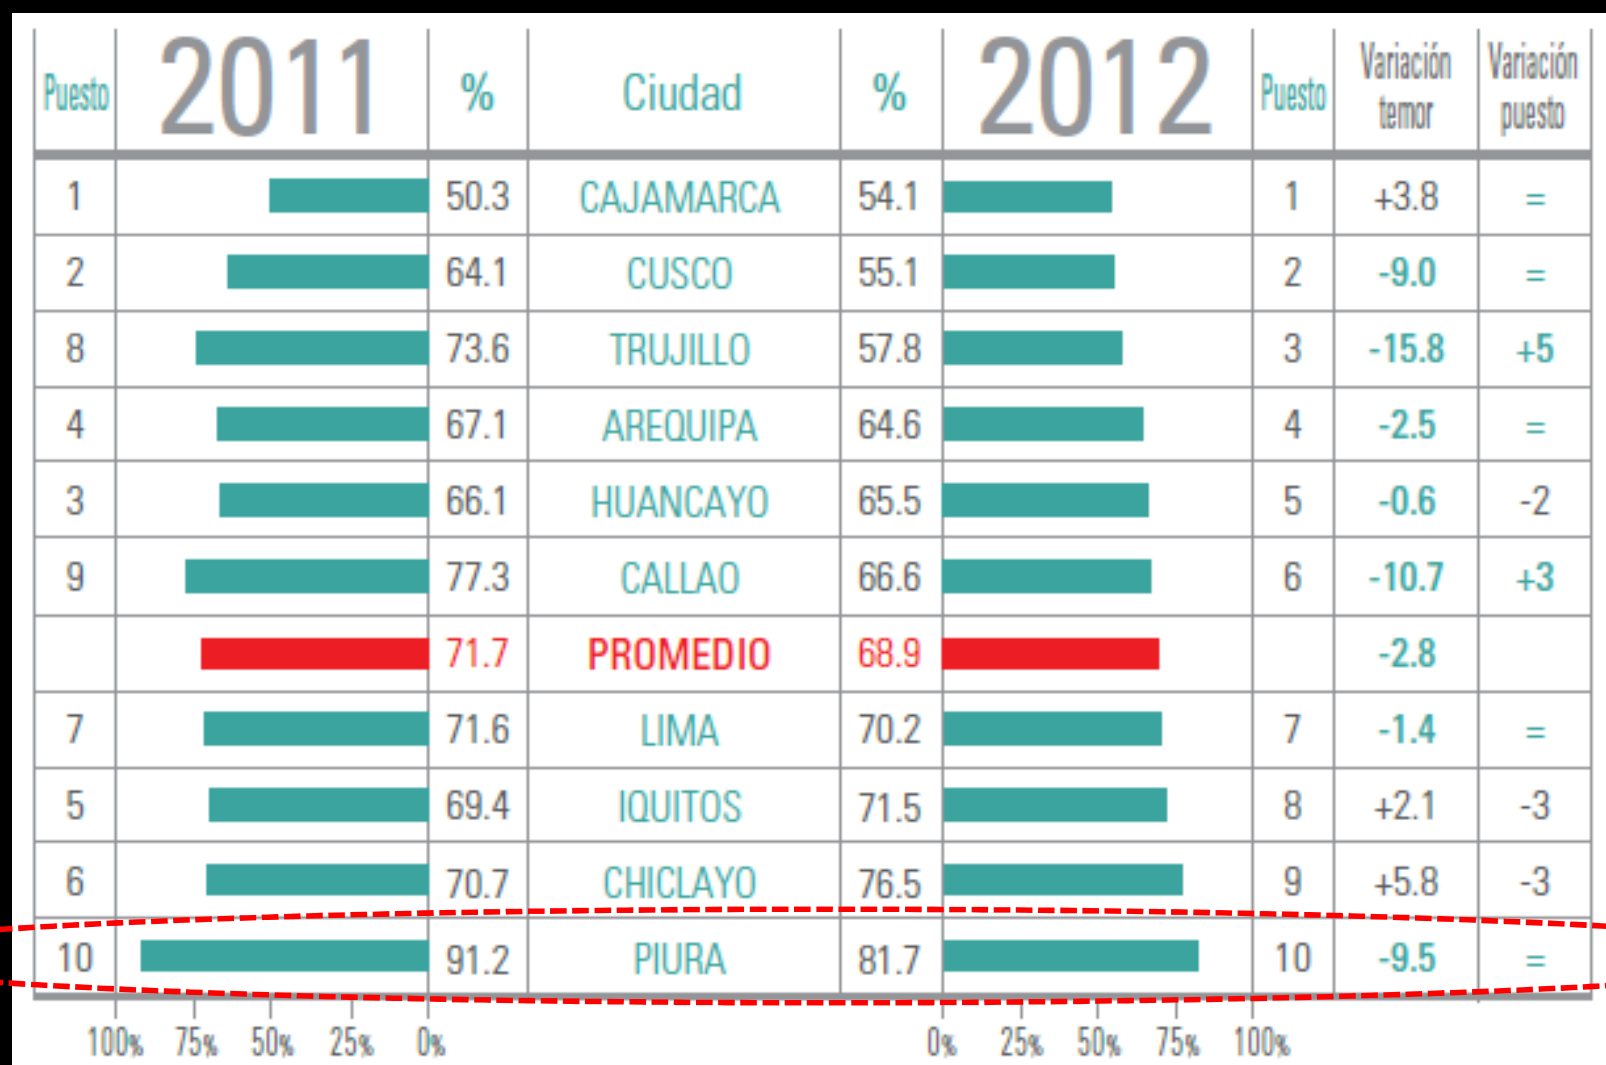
| Puesto | 2011 | % | Ciudad | % | 2012 | Puesto | Variación temor | Variación puesto |
|---|---|---|---|---|---|---|---|---|
| 1 | | 50.3 | CAJAMARCA | 54.1 | | 1 | +3.8 | = |
| 2 | | 64.1 | CUSCO | 55.1 | | 2 | -9.0 | = |
| 8 | | 73.6 | TRUJILLO | 57.8 | | 3 | -15.8 | +5 |
| 4 | | 67.1 | AREQUIPA | 64.6 | | 4 | -2.5 | = |
| 3 | | 66.1 | HUANCAYO | 65.5 | | 5 | -0.6 | -2 |
| 9 | | 77.3 | CALLAO | 66.6 | | 6 | -10.7 | +3 |
| | | 71.7 | PROMEDIO | 68.9 | | | -2.8 | |
| 7 | | 71.6 | LIMA | 70.2 | | 7 | -1.4 | = |
| 5 | | 69.4 | IQUITOS | 71.5 | | 8 | +2.1 | -3 |
| 6 | | 70.7 | CHICLAYO | 76.5 | | 9 | +5.8 | -3 |
| 10 | | 91.2 | PIURA | 81.7 | | 10 | -9.5 | = |

100% 75% 50% 25% 0%

0% 25% 50% 75% 100%